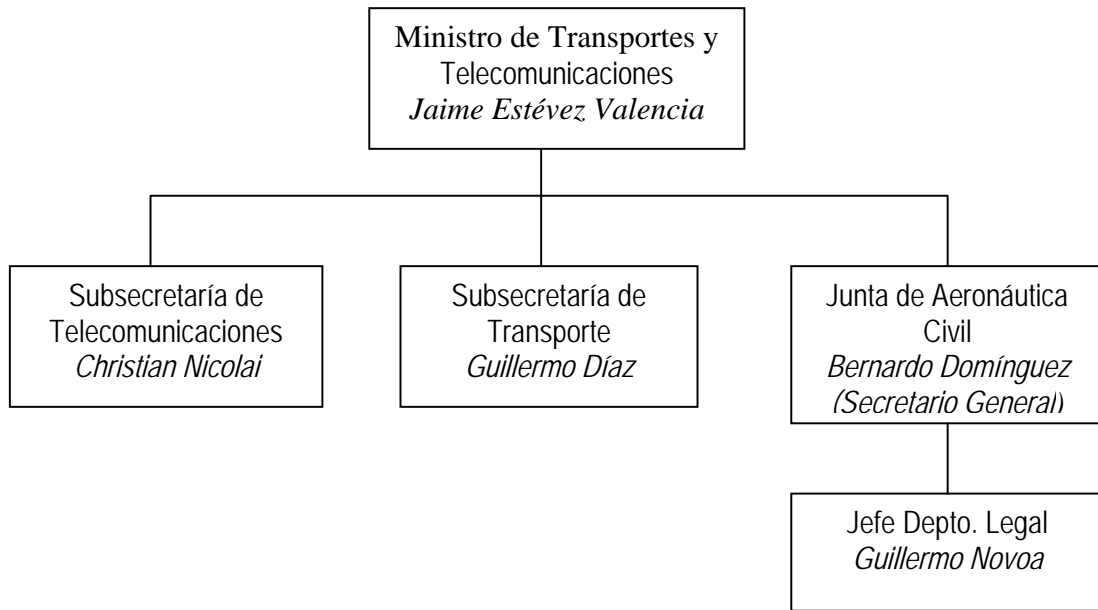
Ministro de Transportes y Telecomunicaciones
Jaime Estévez Valencia

Subsecretaría de Telecomunicaciones
Christian Nicolai

Subsecretaría de Transporte
Guillermo Díaz

Junta de Aeronáutica Civil
Bernardo Domínguez
(Secretario General)

Jefe Depto. Legal
Guillermo Novoa